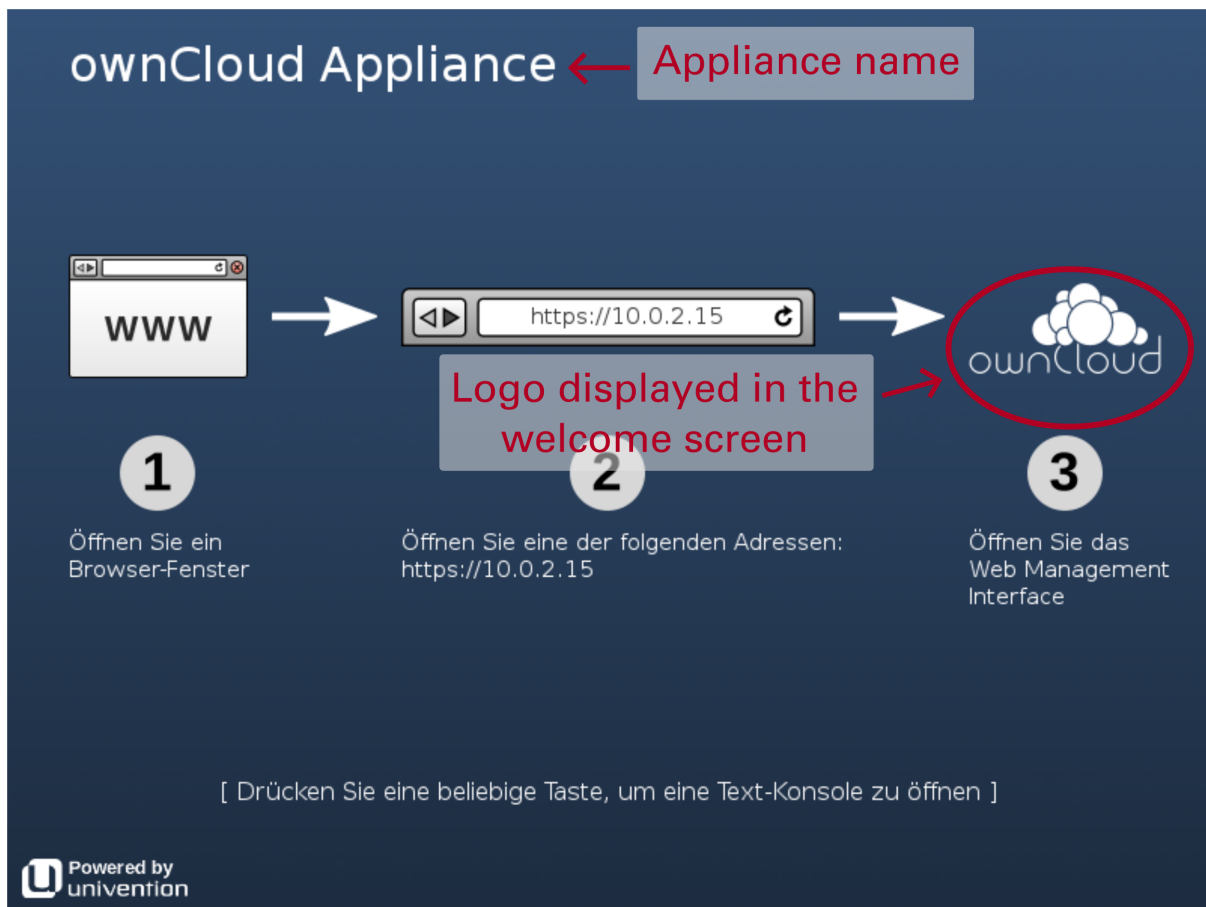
ownCloud Appliance

Appliance name

www

https://10.0.2.15

ownCloud

Logo displayed in the welcome screen

1

Öffnen Sie ein Browser-Fenster

2

Öffnen Sie eine der folgenden Adressen: https://10.0.2.15

3

Öffnen Sie das Web Management Interface

[ Drücken Sie eine beliebige Taste, um eine Text-Konsole zu öffnen ]

Powered by univention